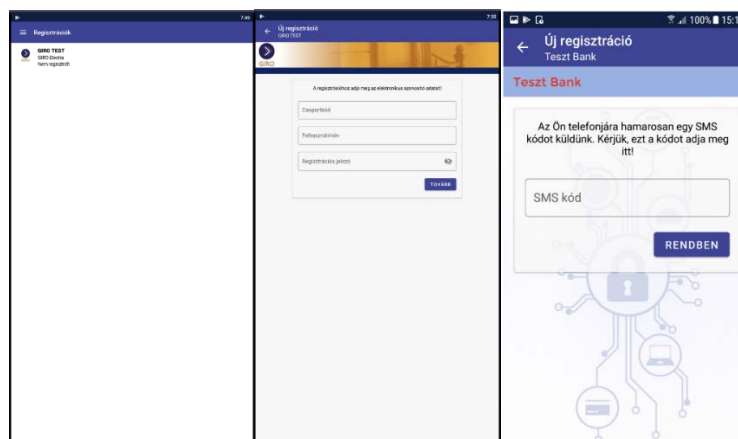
7:49
Regisztrációk
GIRO TEST
GIRO Electra
Nem regisztrált

7:50
Új regisztráció
GIRO TEST
GIRO
A regisztrációhoz adja meg az elektronikus azonosító adatait!
Csoportkód
Felhasználónév
Regisztrációs jelszó
TOVÁBB

100% 15:1
Új regisztráció
Teszt Bank
Teszt Bank
Az Ön telefonjára hamarosan egy SMS kódot küldünk. Kérjük, ezt a kódot adja meg itt!
SMS kód
RENDBEN